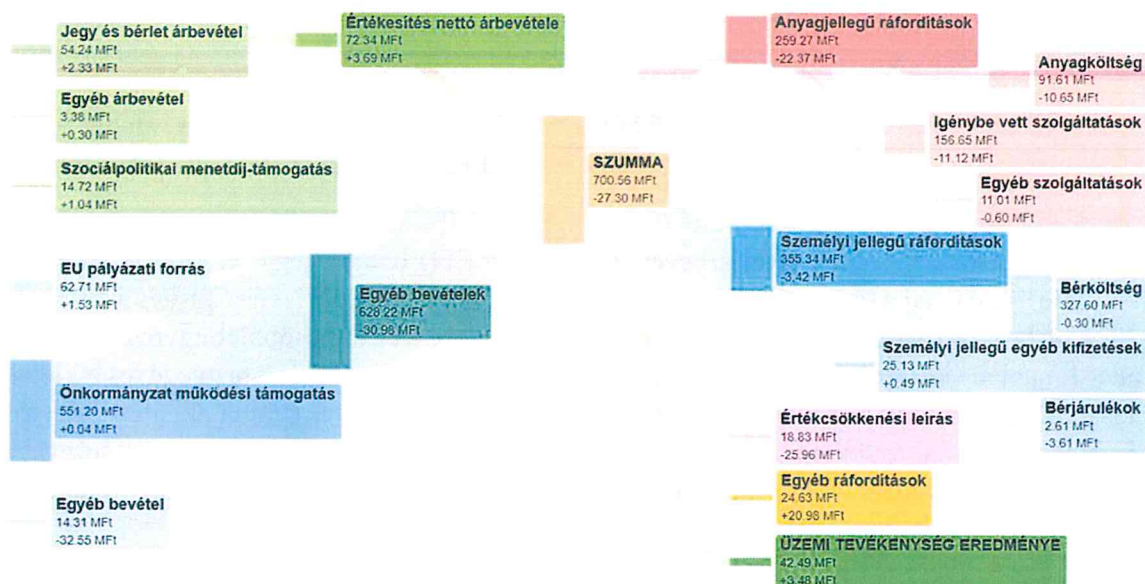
Jegy és bérlet árbevétel
54.24 MFt
+2.33 MFt

Egyéb árbevétel
3.38 MFt
+0.30 MFt

Szociálpolitikai menetdíj-támogatás
14.72 MFt
+1.04 MFt

EU pályázati forrás
62.71 MFt
+1.53 MFt

Önkormányzat működési támogatás
551.20 MFt
+0.04 MFt

Egyéb bevétel
14.31 MFt
-32.55 MFt

Értékesítés nettó árbevétele
72.34 MFt
+3.69 MFt

Egyéb bevételek
628.22 MFt
-30.98 MFt

SZUMMA
700.56 MFt
-27.30 MFt

Anyagjellegű ráfordítások
259.27 MFt
-22.37 MFt

Anyagköltség
91.61 MFt
-10.65 MFt

Igénybe vett szolgáltatások
156.65 MFt
-11.12 MFt

Egyéb szolgáltatások
11.01 MFt
-0.60 MFt

Személyi jellegű ráfordítások
355.34 MFt
-3.42 MFt

Bérköltség
327.60 MFt
-0.30 MFt

Személyi jellegű egyéb kifizetések
25.13 MFt
+0.49 MFt

Bérjárulékok
2.61 MFt
-3.61 MFt

Értékcsökkenési leírás
18.83 MFt
-25.96 MFt

Egyéb ráfordítások
24.63 MFt
+20.98 MFt

ÜZEMI TEVÉKENYSÉG EREDMÉNYE
42.49 MFt
+3.48 MFt